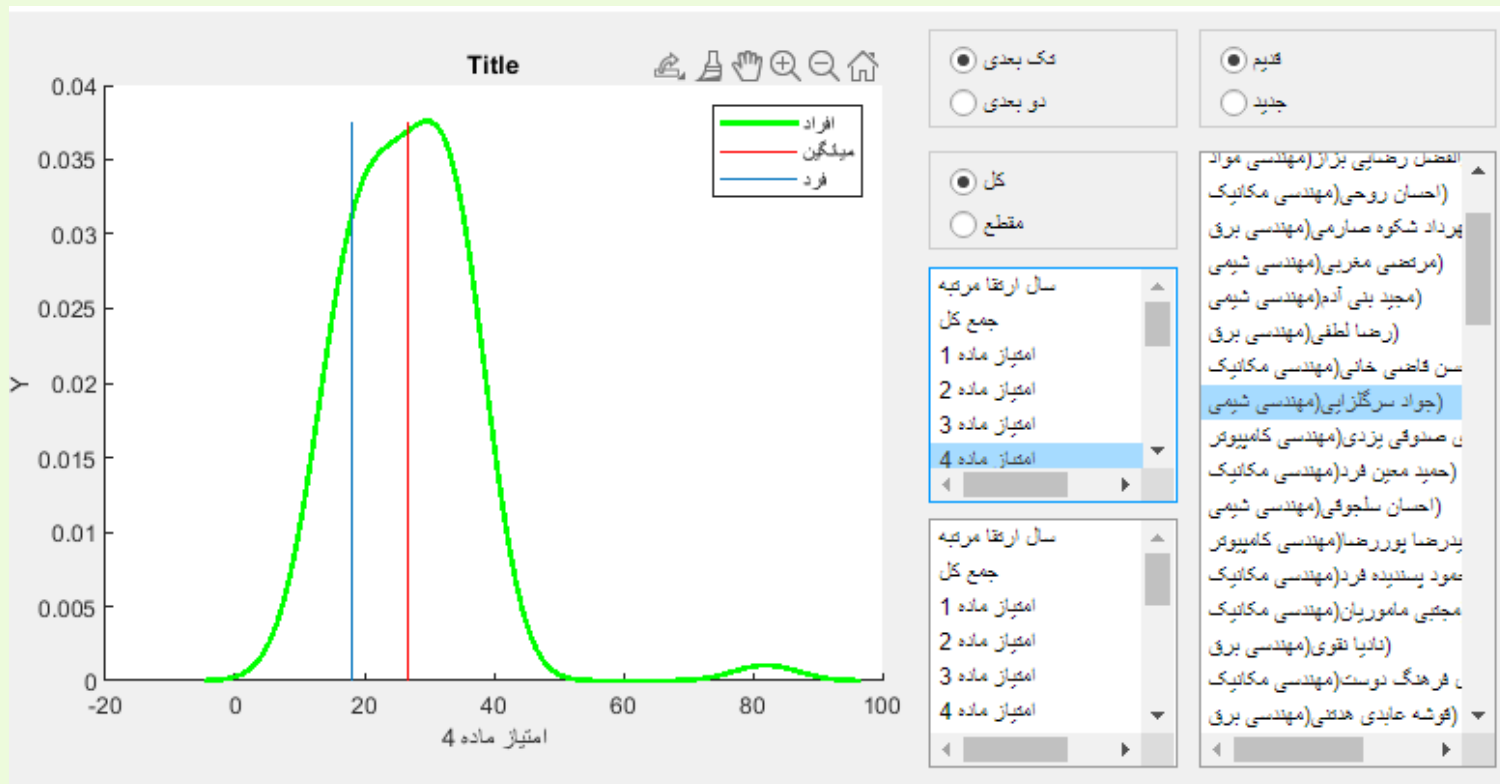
Title

0.04
0.035
0.03
0.025
0.02
0.015
0.01
0.005
0
Y

-20 0 20 40 60 80 100
امتیاز ماده 4

افراد
میانگین
فرد

تک بعدی
دو بعدی

قدیم
جدید

کل
مقطع

سال ارتقا مرتبه
جمع کل
امتیاز ماده 1
امتیاز ماده 2
امتیاز ماده 3
امتیاز ماده 4

سال ارتقا مرتبه
جمع کل
امتیاز ماده 1
امتیاز ماده 2
امتیاز ماده 3
امتیاز ماده 4

الفضل رضایی بزاز(مهندسی مواد
(احسان روحی(مهندسی مکانیک
پرداد شکوه صارمی(مهندسی برق
(مرتضی مغربی(مهندسی شیمی
(مجید بنی آدم(مهندسی شیمی
(رضا لطفی(مهندسی برق
سن قاضی خانی(مهندسی مکانیک
(جواد سرگلزایی(مهندسی شیمی
ن صندوقی یزدی(مهندسی کامپیوتر
(حمید معین فرد(مهندسی مکانیک
(احسان سلجوقی(مهندسی شیمی
یدرضا پوررضا(مهندسی کامپیوتر
حمود پسندیده فرد(مهندسی مکانیک
مجتبی ماموریان(مهندسی مکانیک
(نادیا نقوی(مهندسی برق
ن فرهنگ دوست(مهندسی مکانیک
(قوشه عابدی هدتنی(مهندسی برق